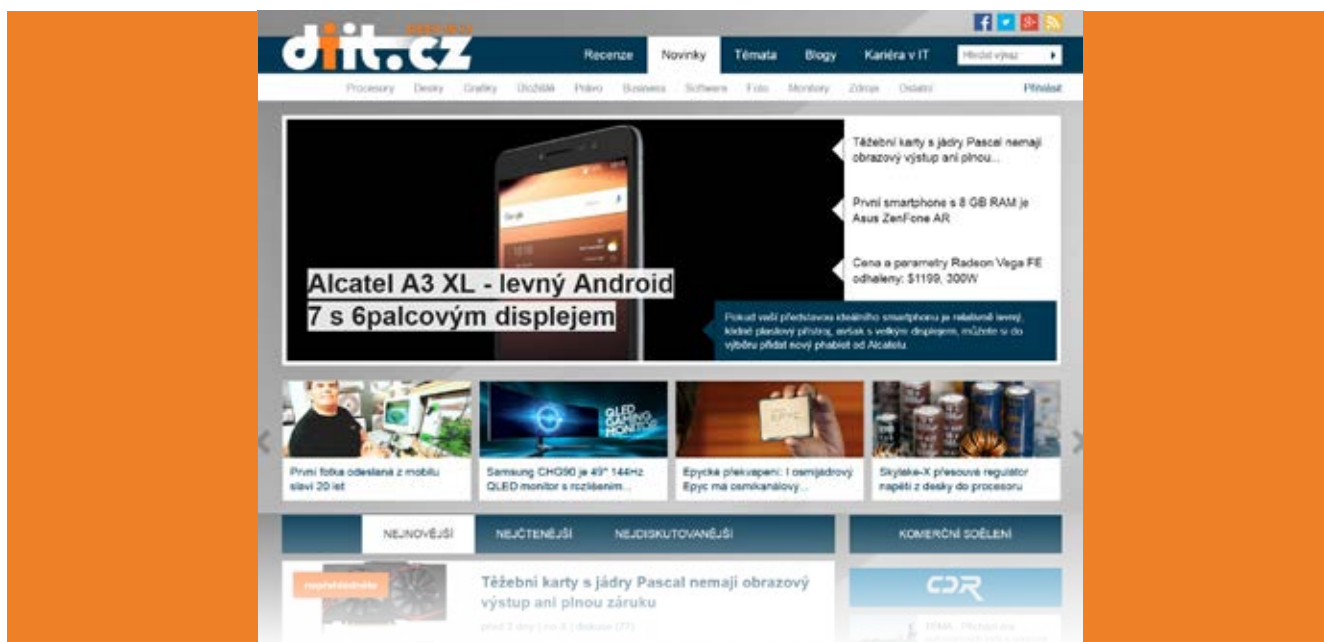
diit.cz

Recenze Novinky Témata Blogy Kariéra v IT Hledat výraz

Procesory Desky Grafiky Úložiště Právo Business Software Foto Monitory Zdroje Ostatní Přihlásit

Alcatel A3 XL - levný Android 7 s 6palcovým displejem

Pokud vaší představou ideálního smartphonu je relativně levný, kladně plastový přístroj, avšak s velkým displejem, můžete si do výběru přidat nový phablet od Alcatelu.

Těžební karty s jádry Pascal nemají obrazový výstup ani plnou...

První smartphone s 8 GB RAM je Asus ZenFone AR

Cena a parametry Radeon Vega FE odhaleny: $1199, 300W

První fotka odeslaná z mobilu slaví 20 let

Samsung CHG90 je 49" 144Hz QLED monitor s rozlišením...

Epycké překvapení: I osmijádrový Epyc má osmikanálový...

Skylake-X přesouvá regulátor napětí z desky do procesoru

NEJNOVĚJŠÍ NEJČTENĚJŠÍ NEJDISKUTOVANĚJŠÍ

KOMERČNÍ SDĚLENÍ

Těžební karty s jádry Pascal nemají obrazový výstup ani plnou záruku

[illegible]

CDR